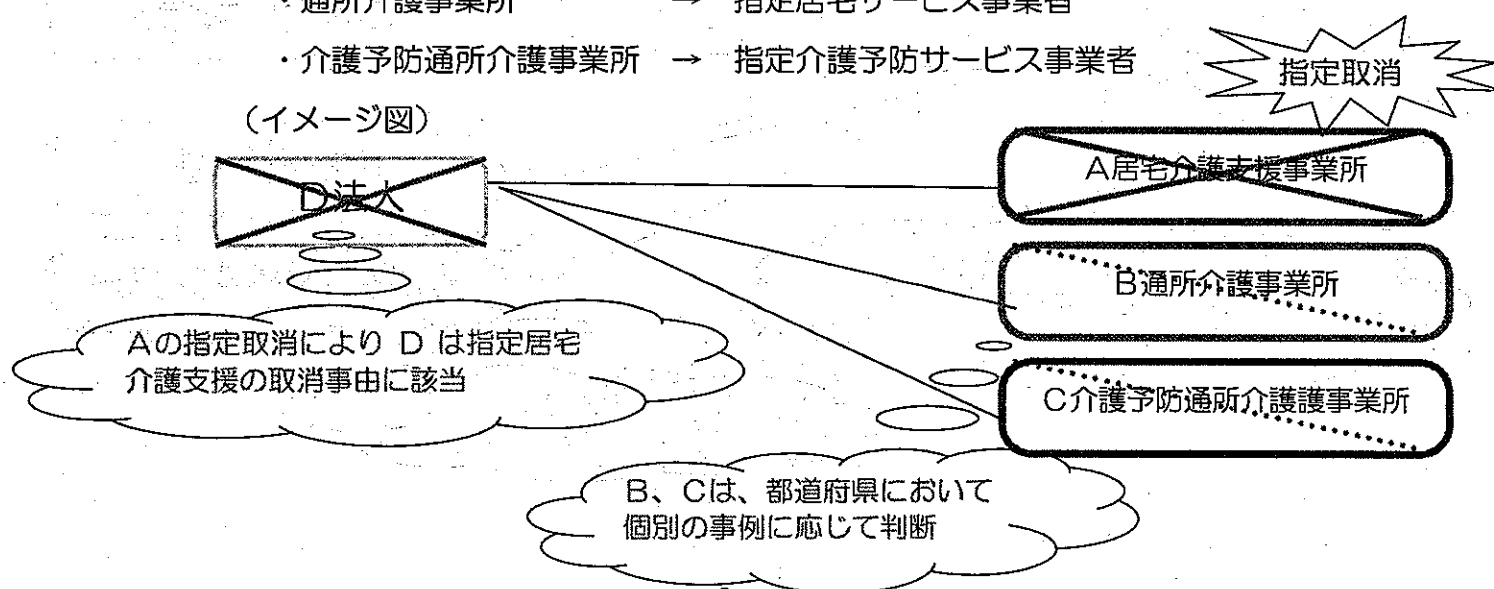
・通所介護事業所 → 指定居宅サービス事業者

・介護予防通所介護事業所 → 指定介護予防サービス事業者

指定取消

（イメージ図）

D法人

A居宅介護支援事業所

B通所介護事業所

C介護予防通所介護護事業所

Aの指定取消により D は指定居宅介護支援の取消事由に該当

B、Cは、都道府県において個別の事例に応じて判断